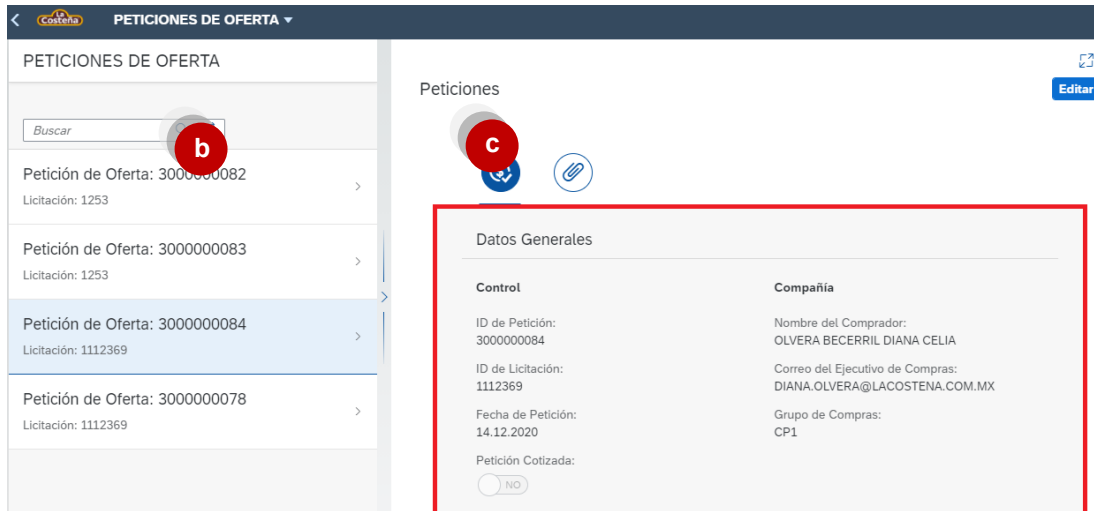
La Costeña PETICIONES DE OFERTA

PETICIONES DE OFERTA

Buscar

b

Petición de Oferta: 3000000082
Licitación: 1253

Petición de Oferta: 3000000083
Licitación: 1253

Petición de Oferta: 3000000084
Licitación: 1112369

Petición de Oferta: 3000000078
Licitación: 1112369

Peticiones

Editar

c

Datos Generales

Control

ID de Petición:
3000000084

ID de Licitación:
1112369

Fecha de Petición:
14.12.2020

Petición Cotizada:
NO

Compañía

Nombre del Comprador:
OLVERA BECERRIL DIANA CELIA

Correo del Ejecutivo de Compras:
DIANA.OLVERA@LACOSTENA.COM.MX

Grupo de Compras:
CP1